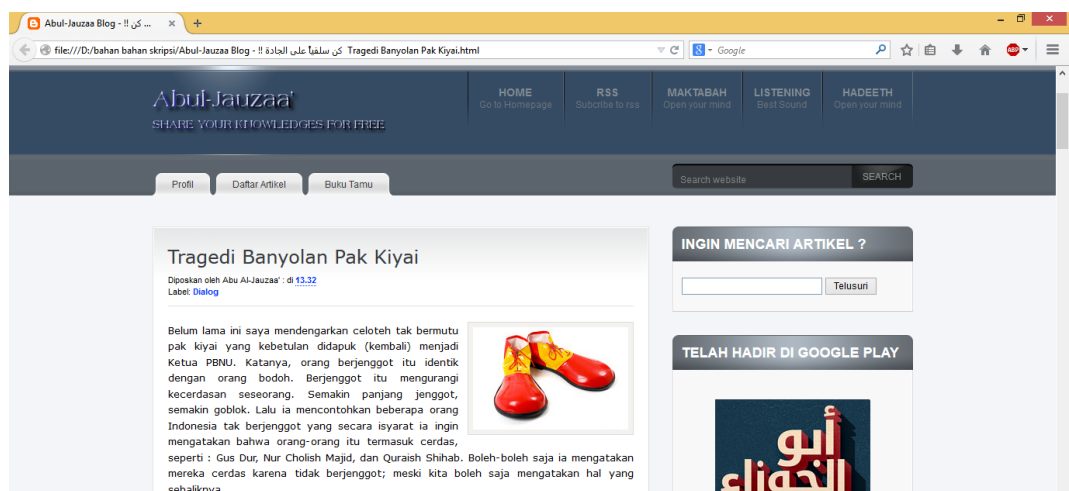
Abul-Jauzaa Blog - !! كن ...

file:///D:/bahan bahan skripsi/Abul-Jauzaa Blog - !! كن سلفياً على الجادة Tragedi Banyolan Pak Kiyai.html

Google

Abul-Jauzaa'
SHARE YOUR KNOWLEDGES FOR FREE

HOME
Go to Homepage

RSS
Subcribe to rss

MAKTABAH
Open your mind

LISTENING
Best Sound

HADEETH
Open your mind

Profil | Daftar Artikel | Buku Tamu

Search website | SEARCH

Tragedi Banyolan Pak Kiyai

Diposkan oleh Abu Al-Jauzaa' : di 13.32
Label: Dialog

Belum lama ini saya mendengarkan celoteh tak bermutu pak kiyai yang kebetulan didapuk (kembali) menjadi Ketua PBNU. Katanya, orang berjenggot itu identik dengan orang bodoh. Berjenggot itu mengurangi kecerdasan seseorang. Semakin panjang jenggot, semakin goblok. Lalu ia mencontohkan beberapa orang Indonesia tak berjenggot yang secara isyarat ia ingin mengatakan bahwa orang-orang itu termasuk cerdas, seperti : Gus Dur, Nur Cholish Majid, dan Quraish Shihab. Boleh-boleh saja ia mengatakan mereka cerdas karena tidak berjenggot; meski kita boleh saja mengatakan hal yang sebaliknya.

INGIN MENCARI ARTIKEL ?

Telusuri

TELAH HADIR DI GOOGLE PLAY

أبو الجوزاء